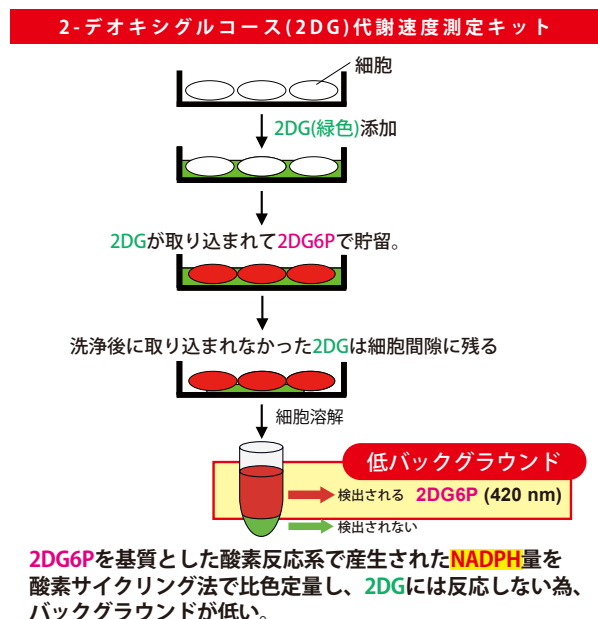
2-デオキシグルコース(2DG)代謝速度測定キット

細胞

2DG(緑色)添加

2DGが取り込まれて2DG6Pで貯留。

洗浄後に取り込まれなかった2DGは細胞間隙に残る

細胞溶解

低バックグラウンド

検出される 2DG6P (420 nm)

検出されない

2DG6Pを基質とした酸素反応系で産生されたNADPH量を酸素サイクリング法で比色定量し、2DGには反応しない為、バックグラウンドが低い。